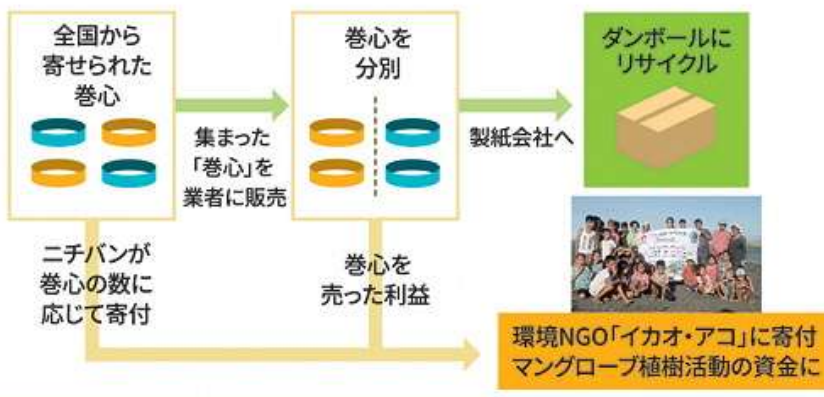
全国から寄せられた巻心

集まった「巻心」を業者に販売

巻心を分別

製紙会社へ

ダンボールにリサイクル

ニチバンが巻心の数に応じて寄付

巻心を売った利益

環境NGO「イカオ・アコ」に寄付
マングローブ植樹活動の資金に